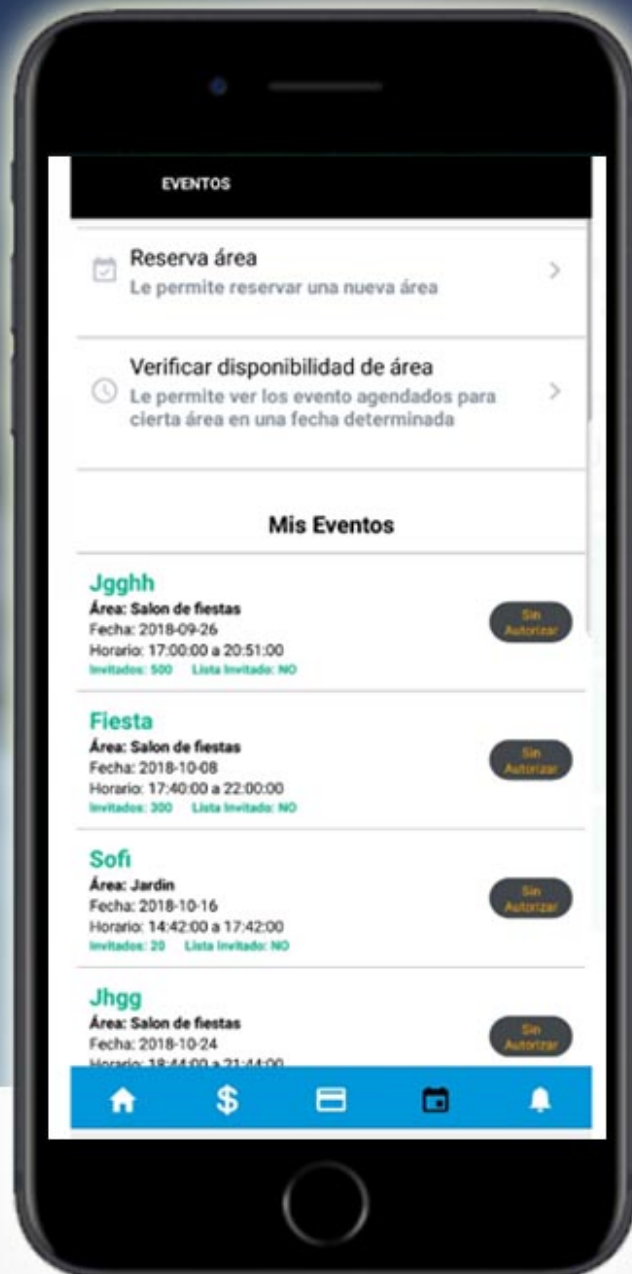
EVENTOS

Reserva área
Le permite reservar una nueva área

Verificar disponibilidad de área
Le permite ver los evento agendados para cierta área en una fecha determinada

Mis Eventos

Jgghh
Área: Salon de fiestas
Fecha: 2018-09-26
Horario: 17:00:00 a 20:51:00
Invitados: 500 Lista Invitado: NO
Sin Autorizar

Fiesta
Área: Salon de fiestas
Fecha: 2018-10-08
Horario: 17:40:00 a 22:00:00
Invitados: 300 Lista Invitado: NO
Sin Autorizar

Sofi
Área: Jardin
Fecha: 2018-10-16
Horario: 14:42:00 a 17:42:00
Invitados: 20 Lista Invitado: NO
Sin Autorizar

Jhgg
Área: Salon de fiestas
Fecha: 2018-10-24
Horario: 18:44:00 a 21:44:00
Sin Autorizar